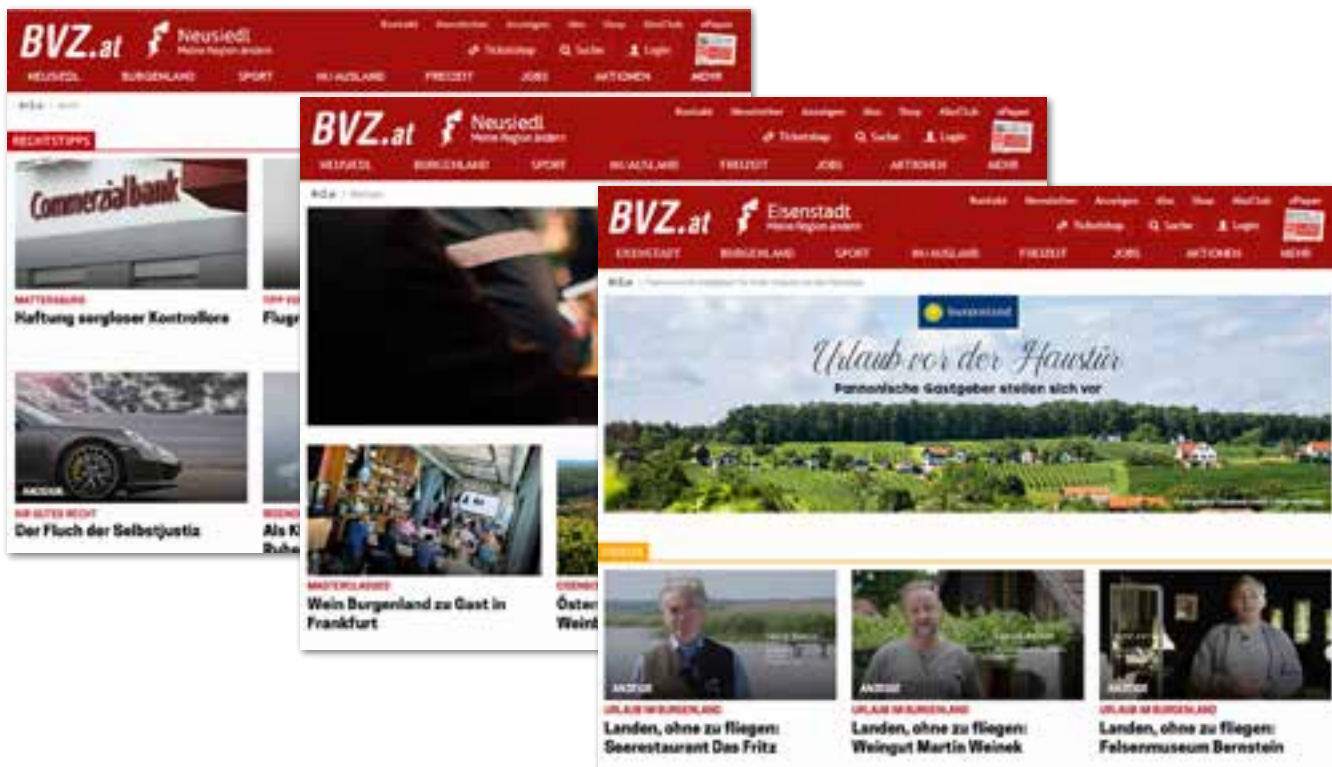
BVZ.at Neusiedl Meine Region ändern

Kontakt Newsletter Anzeigen Abo Shop AboClub ePaper

Ticketshop Suche Login

NEUSIEDL BURGENLAND SPORT IN-/AUSLAND FREIZEIT JOBS AKTIONEN MEHR

RECHTSTIPPS

Commerzialbank

MATTERSBURG

Haftung sorgloser Kontrollore

Flugr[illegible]

ANZEIGE

Der Fluch der Selbstjustiz

Als K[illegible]

Ruhe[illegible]

BVZ.at Neusiedl Meine Region ändern

Kontakt Newsletter Anzeigen Abo Shop AboClub ePaper

Ticketshop Suche Login

NEUSIEDL BURGENLAND SPORT IN-/AUSLAND FREIZEIT JOBS AKTIONEN MEHR

Wein Burgenland zu Gast in Frankfurt

Öster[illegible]

Weinb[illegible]

BVZ.at Eisenstadt Meine Region ändern

Kontakt Newsletter Anzeigen Abo Shop AboClub ePaper

Ticketshop Suche Login

EISENSTADT BURGENLAND SPORT IN-/AUSLAND FREIZEIT JOBS AKTIONEN MEHR

Urlaub vor der Haustür

Pannonische Gastgeber stellen sich vor

ANZEIGE

URLAUB IM BURGENLAND

Landen, ohne zu fliegen: Seerestaurant Das Fritz

ANZEIGE

URLAUB IM BURGENLAND

Landen, ohne zu fliegen: Weingut Martin Weinek

ANZEIGE

URLAUB IM BURGENLAND

Landen, ohne zu fliegen: Felsenmuseum Bernstein